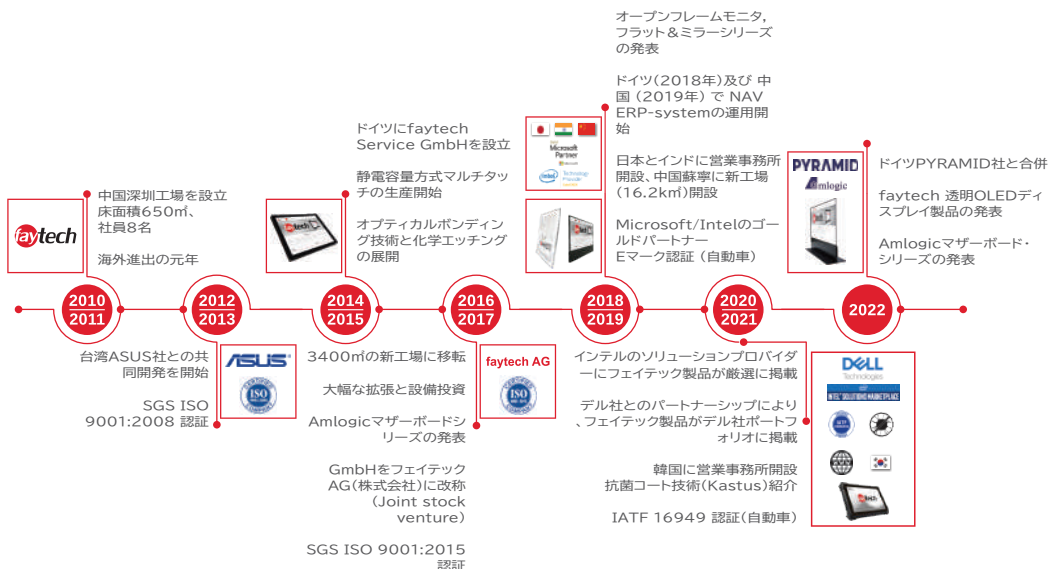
faytech

中国深圳工場を設立
床面積650㎡、
社員8名

海外進出の元年

2010
2011

台湾ASUS社との共同開発を開始

SGS ISO 9001:2008 認証

ASUS

ISO

2012
2013

ドイツにfaytech Service GmbHを設立

静電容量方式マルチタッチの生産開始

オプティカルボンディング技術と化学エッチングの展開

2014
2015

3400㎡の新工場に移転

大幅な拡張と設備投資

Amlogicマザーボードシリーズの発表

GmbHをフェイテックAG(株式会社)に改称（Joint stock venture）

SGS ISO 9001:2015 認証

2016
2017

faytech AG

ISO

オープンフレームモニタ, フラット＆ミラーシリーズの発表

ドイツ(2018年)及び 中国（2019年）で NAV ERP-systemの運用開始

日本とインドに営業事務所開設、中国蘇寧に新工場（16.2k㎡）開設

Microsoft/Intelのゴールドパートナー Eマーク認証（自動車）

Microsoft Partner

intel Technology Provider

2018
2019

インテルのソリューションプロバイダーにフェイテック製品が厳選に掲載

デル社とのパートナーシップにより、フェイテック製品がデル社ポートフォリオに掲載

韓国に営業事務所開設
抗菌コート技術(Kastus)紹介

IATF 16949 認証(自動車)

2020
2021

DELL Technologies

INTEL SOLUTIONS MARKETPLACE

PYRAMID

Amlogic

ドイツPYRAMID社と合併

faytech 透明OLEDディスプレイ製品の発表

Amlogicマザーボード・シリーズの発表

2022